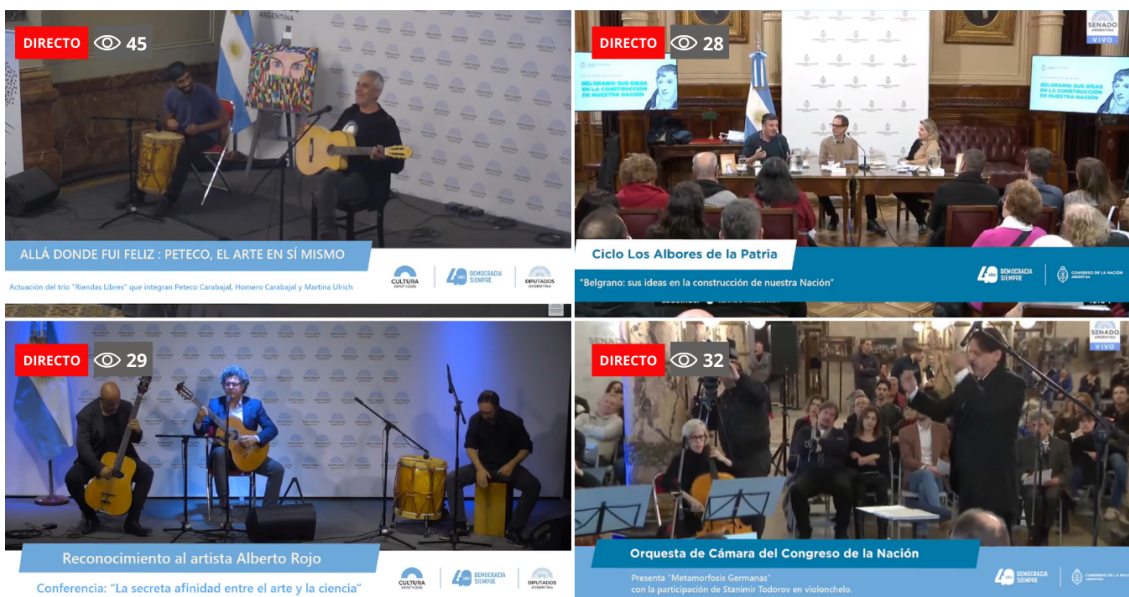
DIRECTO 45

ALLÁ DONDE FUI FELIZ : PETECO, EL ARTE EN SÍ MISMO

Actuación del trío "Riendas Libres" que integran Peteco Carabajal, Homero Carabajal y Martina Ulrich

CULTURA DIPUTADOS | 40 DEMOCRACIA SIEMPRE | DIPUTADOS ARGENTINA

DIRECTO 28

SENADO ARGENTINA VIVO

BELGRANO: SUS IDEAS EN LA CONSTRUCCIÓN DE NUESTRA NACIÓN

Ciclo Los Albores de la Patria

"Belgrano: sus ideas en la construcción de nuestra Nación"

40 DEMOCRACIA SIEMPRE | CONGRESO DE LA NACIÓN ARGENTINA

DIRECTO 29

Reconocimiento al artista Alberto Rojo

Conferencia: "La secreta afinidad entre el arte y la ciencia"

CULTURA DIPUTADOS | 40 DEMOCRACIA SIEMPRE | DIPUTADOS ARGENTINA

DIRECTO 32

SENADO ARGENTINA VIVO

Orquesta de Cámara del Congreso de la Nación

Presenta "Metamorfosis Germanas" con la participación de Stanimir Todorov en violonchelo.

40 DEMOCRACIA SIEMPRE | CONGRESO DE LA NACIÓN ARGENTINA